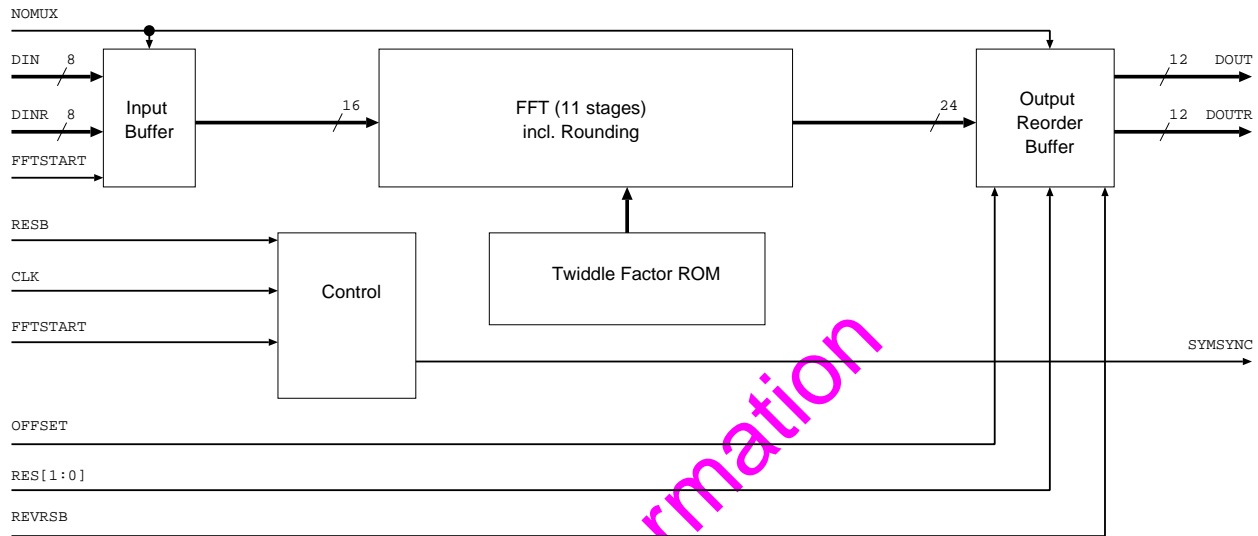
NOMUX

DIN 8

DINR 8

FFTSTART

Input Buffer

16

FFT (11 stages) incl. Rounding

24

Output Reorder Buffer

12 DOUT

12 DOUTR

RESB

CLK

FFTSTART

Control

Twiddle Factor ROM

SYMSYNC

OFFSET

RES[1:0]

REVRSB

rmation